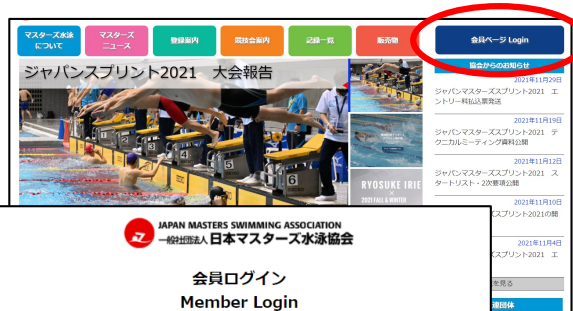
マスターズ水泳について

マスターズニュース

登録案内

競技会案内

記録一覧

販売物

会員ページ Login

ジャパンスプリント2021　大会報告

協会からのお知らせ

2021年11月29日
ジャパンマスターズスプリント2021　エントリー料払込案内

2021年11月19日
ジャパンマスターズスプリント2021　テクニカルミーティング資料公開

2021年11月12日
ジャパンマスターズスプリント2021　スタートリスト・2次要項公開

2021年11月10日
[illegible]スプリント2021の開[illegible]

2021年11月4日
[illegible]スプリント2021　エ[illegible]

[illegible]を見る

RYOSUKE IRIE

2021 FALL & WINTER

3

4

5

6

JAPAN MASTERS SWIMMING ASSOCIATION
一般社団法人 日本マスターズ水泳協会

会員ログイン
Member Login